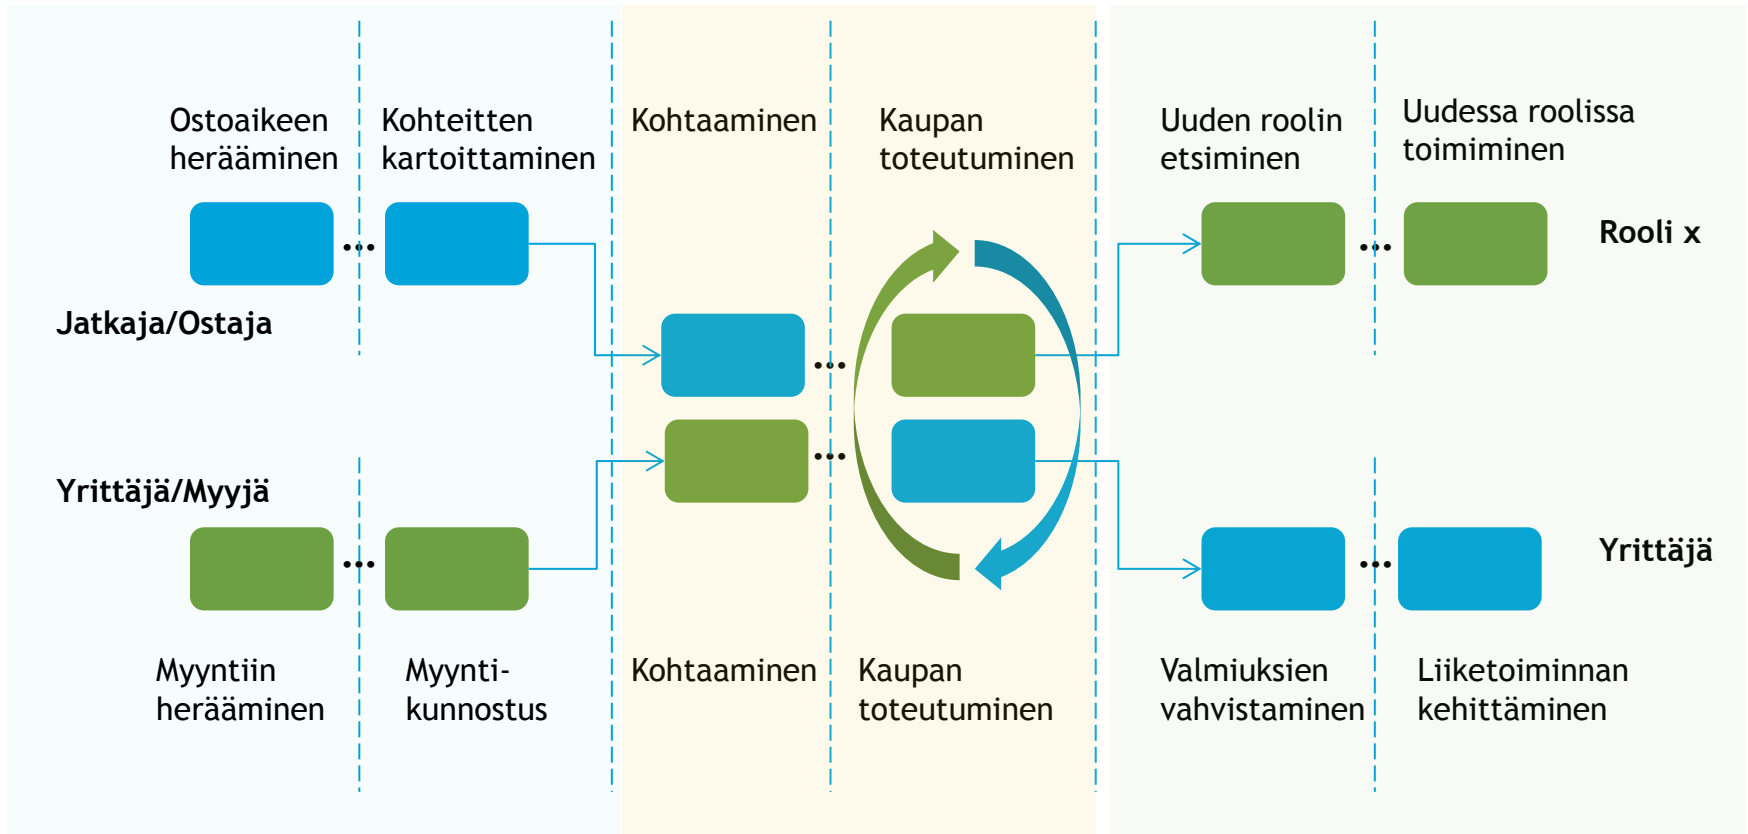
Ostoaikeen herääminen

Kohteitten kartoittaminen

Kohtaaminen

Kaupan toteutuminen

Uuden roolin etsiminen

Uudessa roolissa toimiminen

Rooli x

Jatkaja/Ostaja

Yrittäjä/Myyjä

Yrittäjä

Myyntiin herääminen

Myynti-kunnostus

Kohtaaminen

Kaupan toteutuminen

Valmiuksien vahvistaminen

Liiketoiminnan kehittäminen